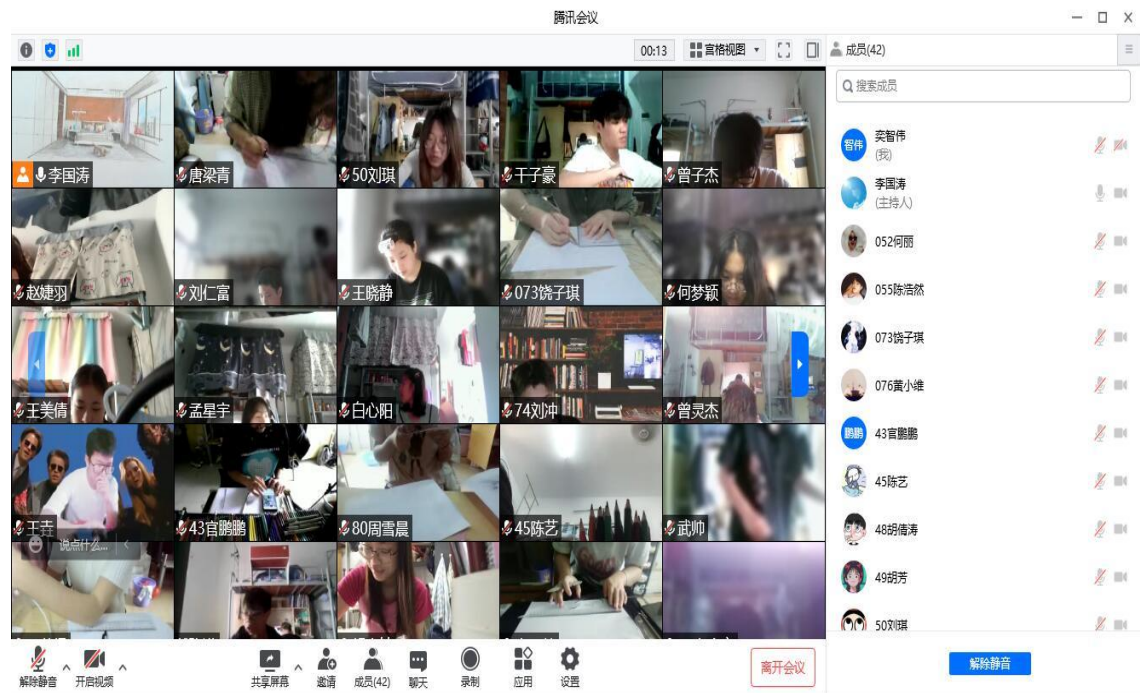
腾讯会议

00:13 宫格视图 成员(42)

搜索成员

李国涛
唐梁青
50刘琪
干子豪
曾子杰
赵婕羽
刘仁富
王晓静
073饶子琪
何梦颖
王美倩
孟星宇
白心阳
74刘冲
曾灵杰
王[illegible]
43宫鹏鹏
80周雪晨
45陈艺
武帅
说点什么...

智伟 奕智伟 (我)
李国涛 (主持人)
052何丽
055陈浩然
073饶子琪
076黄小维
鹏鹏 43宫鹏鹏
45陈艺
48胡倩涛
49胡芳
50刘琪

解除静音 开启视频 共享屏幕 邀请 成员(42) 聊天 录制 应用 设置 离开会议

解除静音